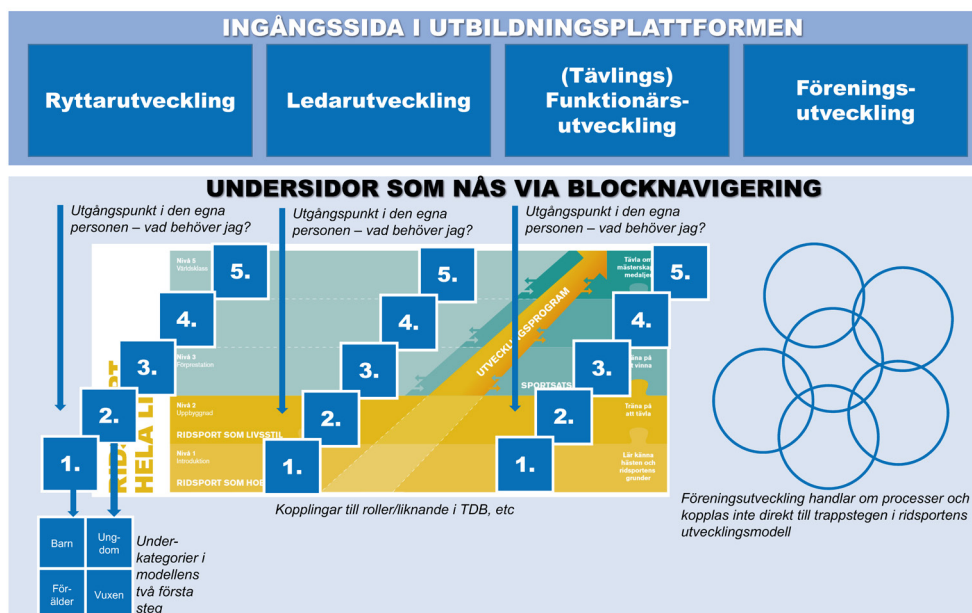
INGÅNGSSIDA I UTBILDNINGSPLATTFORMEN

Ryttarutveckling

Ledarutveckling

(Tävlings) Funktionärs-utveckling

Förenings-utveckling

UNDERSIDOR SOM NÅS VIA BLOCKNAVIGERING

Utgångspunkt i den egna personen – vad behöver jag?

Utgångspunkt i den egna personen – vad behöver jag?

Utgångspunkt i den egna personen – vad behöver jag?

Nivå 5 Världsklass

Nivå 3 Representation

Nivå 2 Uppbyggnad

Nivå 1 Introduktion

RIDSPORT HELA LIVET

RIDSPORT SOM LIVSSTIL

RIDSPORT SOM HOBBY

UTVECKLINGSPROGRAM

SPORTSATS

Tävla om mästerskapsmedaljer

Träna på att vinna

Träna på att tävla

Lär känna hästen och ridsportens grunder

5.

4.

3.

2.

1.

5.

4.

3.

2.

1.

5.

4.

3.

2.

1.

Barn

Ungdom

Förälder

Vuxen

Underkategorier i modellens två första steg

Kopplingar till roller/liknande i TDB, etc

Föreningsutveckling handlar om processer och kopplas inte direkt till trappstegen i ridsportens utvecklingsmodell